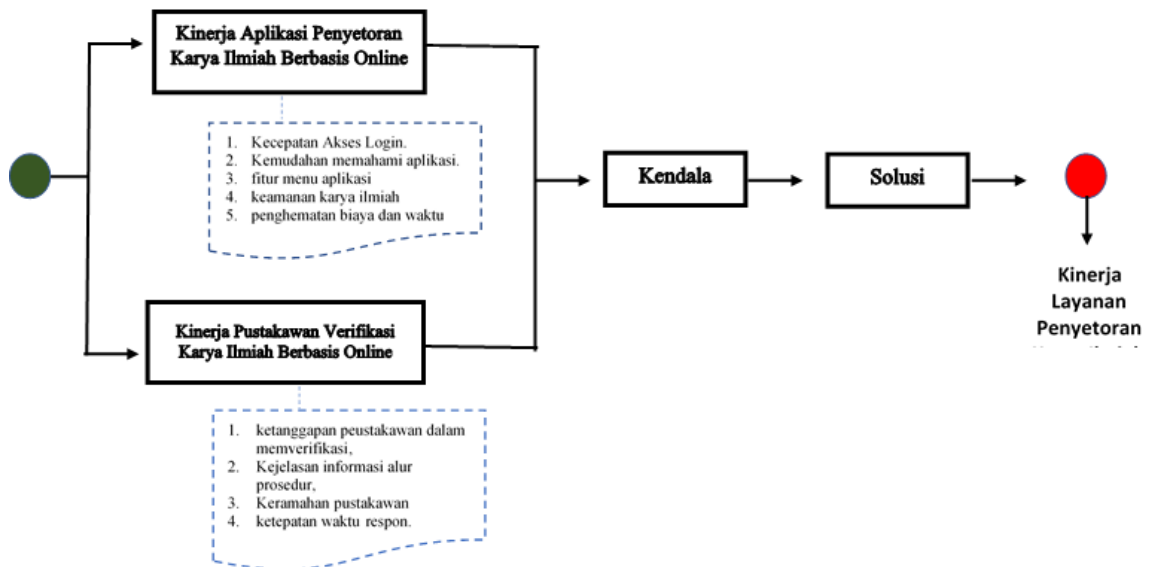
Kinerja Aplikasi Penyetoran Karya Ilmiah Berbasis Online

1. Kecepatan Akses Login.
2. Kemudahan memahami aplikasi.
3. fitur menu aplikasi
4. keamanan karya ilmiah
5. penghematan biaya dan waktu

Kendala

Solusi

Kinerja Layanan Penyetoran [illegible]

Kinerja Pustakawan Verifikasi Karya Ilmiah Berbasis Online

1. ketanggapan peustakawan dalam memverifikasi,
2. Kejelasan informasi alur prosedur,
3. Keramahan pustakawan
4. ketepatan waktu respon.